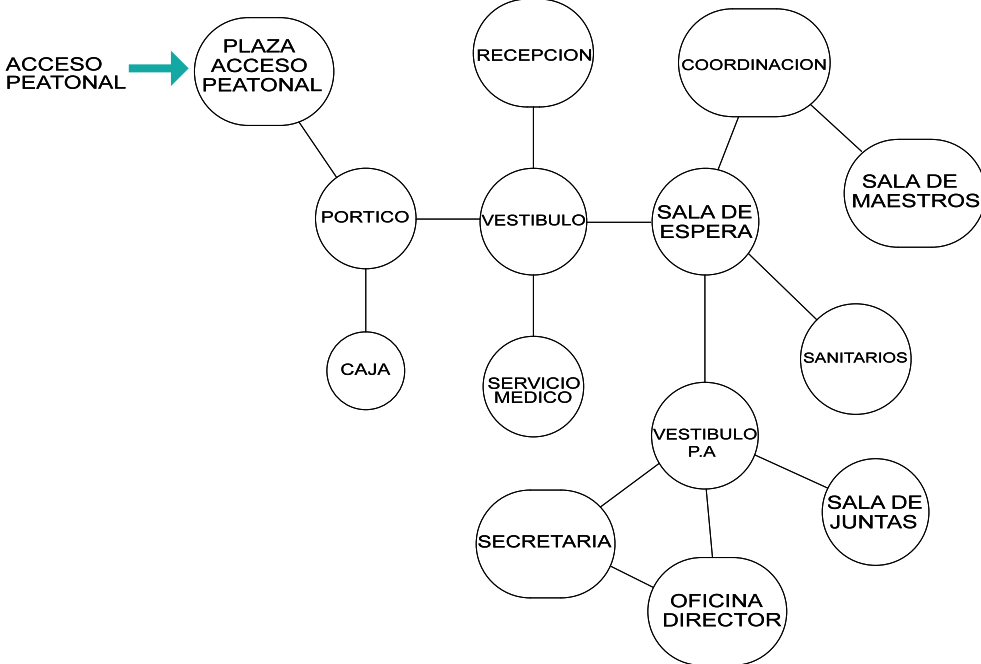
ACCESO PEATONAL

PLAZA ACCESO PEATONAL

RECEPCION

COORDINACION

SALA DE MAESTROS

PORTICO

VESTIBULO

SALA DE ESPERA

CAJA

SERVICIO MEDICO

SANITARIOS

VESTIBULO P.A

SECRETARIA

SALA DE JUNTAS

OFICINA DIRECTOR